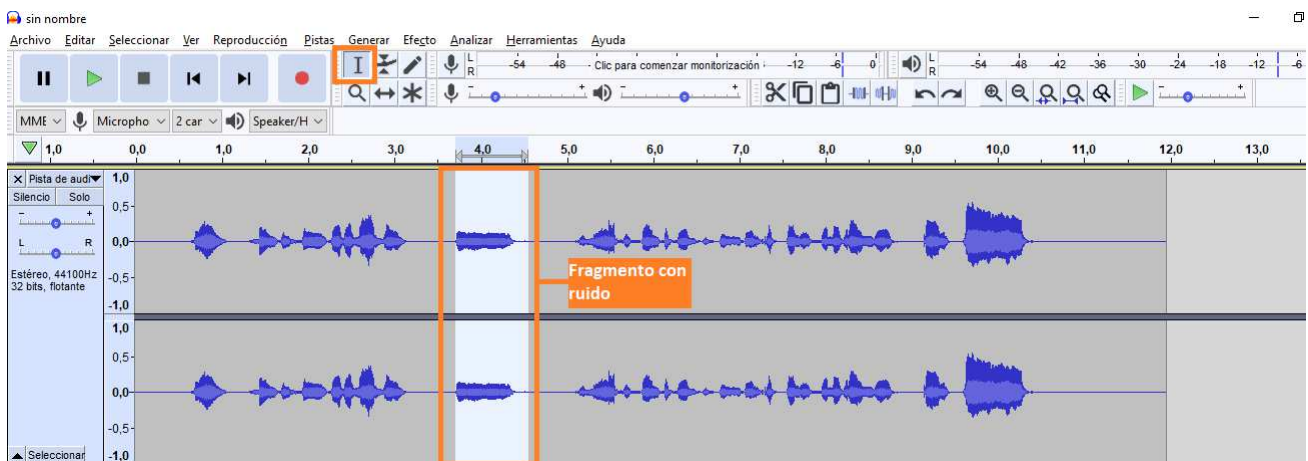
sin nombre

Archivo Editar Seleccionar Ver Reproducción Pistas Generar Efecto Analizar Herramientas Ayuda

L R -54 -48 Clic para comenzar monitorización -12 -6 0

L R -54 -48 -42 -36 -30 -24 -18 -12 -6

MME Micropho 2 car Speaker/H

1,0 0,0 1,0 2,0 3,0 4,0 5,0 6,0 7,0 8,0 9,0 10,0 11,0 12,0 13,0

Pista de audi
Silencio Solo
L R
Estéreo, 44100Hz
32 bits, flotante

1,0
0,5-
0,0-
-0,5-
-1,0
1,0
0,5-
0,0-
-0,5-
-1,0

Fragmento con ruido

Seleccionar